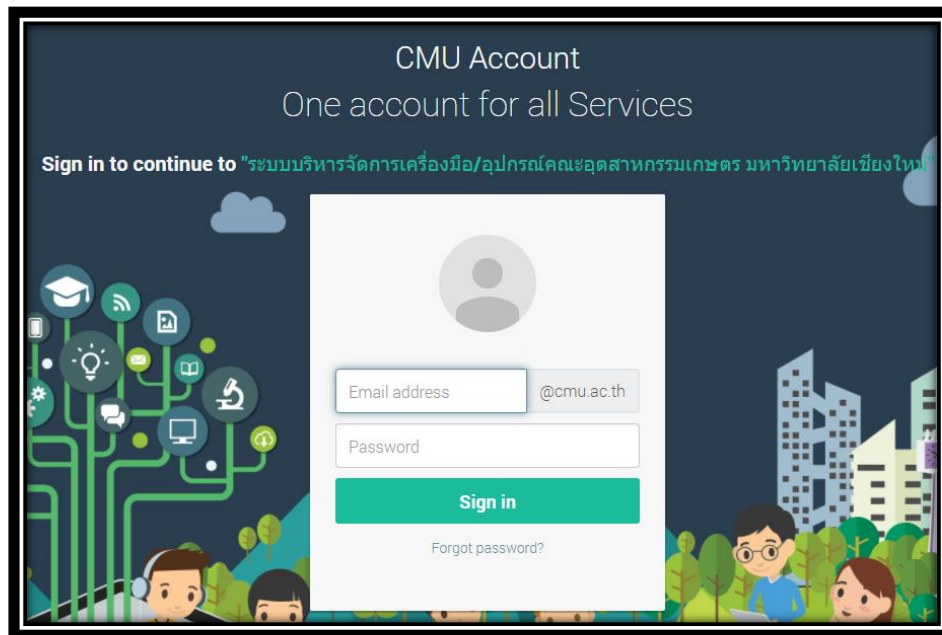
CMU Account
One account for all Services

Sign in to continue to "ระบบบริหารจัดการเครื่องมือ/อุปกรณ์คณะอุตสาหกรรมเกษตร มหาวิทยาลัยเชียงใหม่"

Email address
@cmu.ac.th
Password
Sign in
Forgot password?